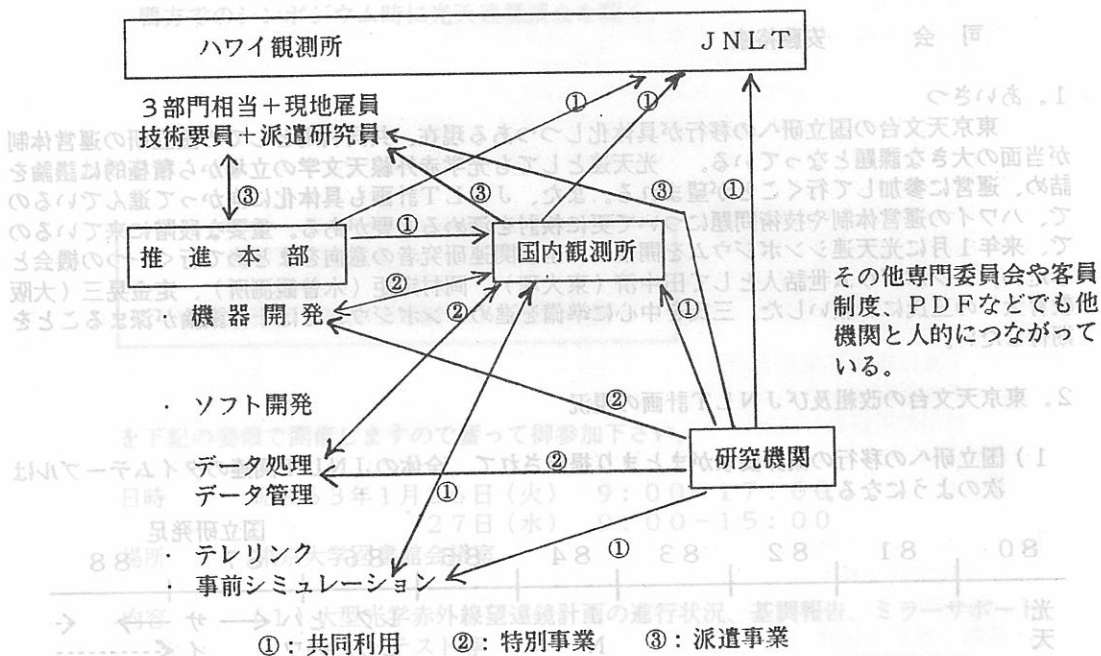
ハワイ観測所

JNLT

３部門相当＋現地雇員
技術要員＋派遣研究員

③

①

①

①

③

③

①

推 進 本 部

国内観測所

②

②

・ 機器開発

②

①

①

その他専門委員会や客員制度、ＰＤＦなどでも他機関と人的につながっている。

・ ソフト開発

②

研究機関

・ データ処理
データ管理

②

①

・ テレリンク

①

・ 事前シミュレーション

①：共同利用　②：特別事業　③：派遣事業